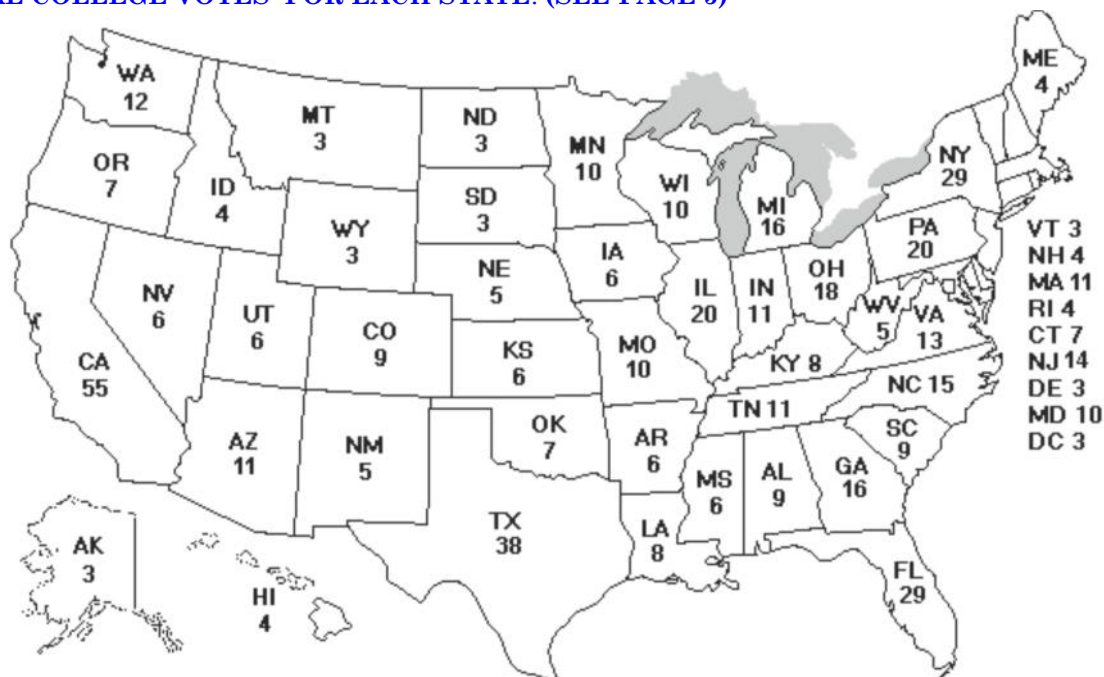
AL COLLEGE VOTES FOR EACH STATE. (SEE PAGE 5)

WA 12
MT 3
ND 3
MN 10
ME 4
OR 7
ID 4
SD 3
WI 10
MI 16
NY 29
WY 3
IA 6
PA 20
NV 6
NE 5
IL 20
IN 11
OH 18
UT 6
CO 9
WV 5
VA 13
CA 55
KS 6
MO 10
KY 8
NC 15
TN 11
AZ 11
NM 5
OK 7
AR 6
SC 9
MS 6
AL 9
GA 16
TX 38
LA 8
AK 3
HI 4
FL 29

VT 3
NH 4
MA 11
RI 4
CT 7
NJ 14
DE 3
MD 10
DC 3